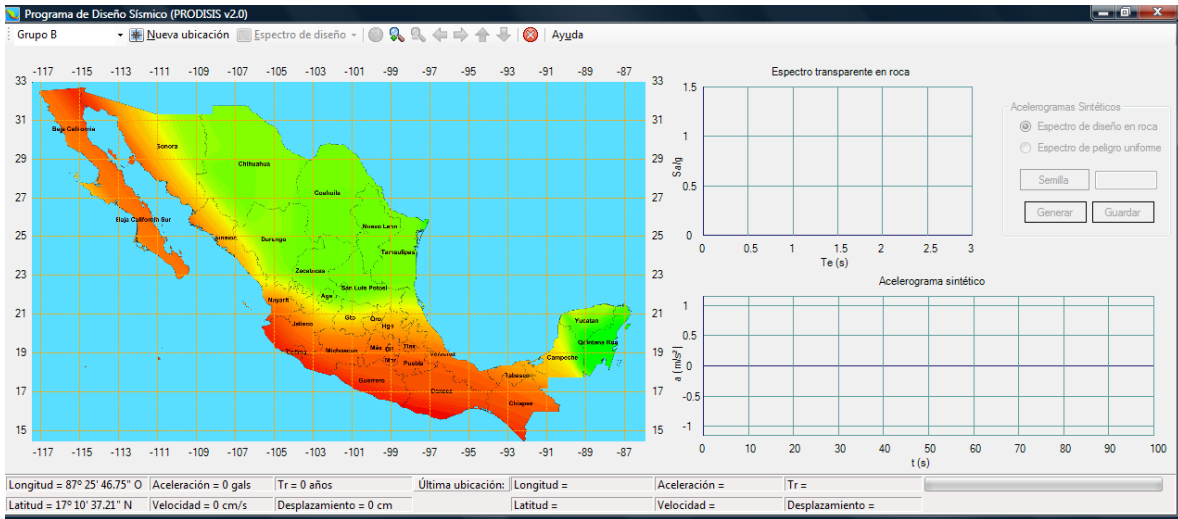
Programa de Diseño Sísmico (PRODISIS v2.0)

Grupo B | Nueva ubicación | Espectro de diseño | Ayuda

-117 -115 -113 -111 -109 -107 -105 -103 -101 -99 -97 -95 -93 -91 -89 -87

33 31 29 27 25 23 21 19 17 15

Baja California
Sonora
Chihuahua
Coahuila
Baja California Sur
Nuevo Leon
Sinaloa
Durango
Tamaulipas
Zacatecas
San Luis Potosi
Ags
Nayarit
Jalisco
Gto
Qro
Hgo
Yucatan
Quintana Roo
Colima
Michoacan
Mex
DF
Tlax
Veracruz
Campeche
Mor
Puebla
Tabasco
Guerrero
Oaxaca
Chiapas

Espectro transparente en roca
Sa/g
1.5
1
0.5
0
0 0.5 1 1.5 2 2.5 3
Te (s)

Acelerogramas Sintéticos
Espectro de diseño en roca
Espectro de peligro uniforme
Semilla
Generar
Guardar

Acelerograma sintético
a [m/s$^2$]
1
0.5
0
-0.5
-1
0 10 20 30 40 50 60 70 80 90 100
t (s)

Longitud = 87° 25' 46.75'' O | Aceleración = 0 gals | Tr = 0 años | Última ubicación: | Longitud = | Aceleración = | Tr =
Latitud = 17° 10' 37.21'' N | Velocidad = 0 cm/s | Desplazamiento = 0 cm | Latitud = | Velocidad = | Desplazamiento =